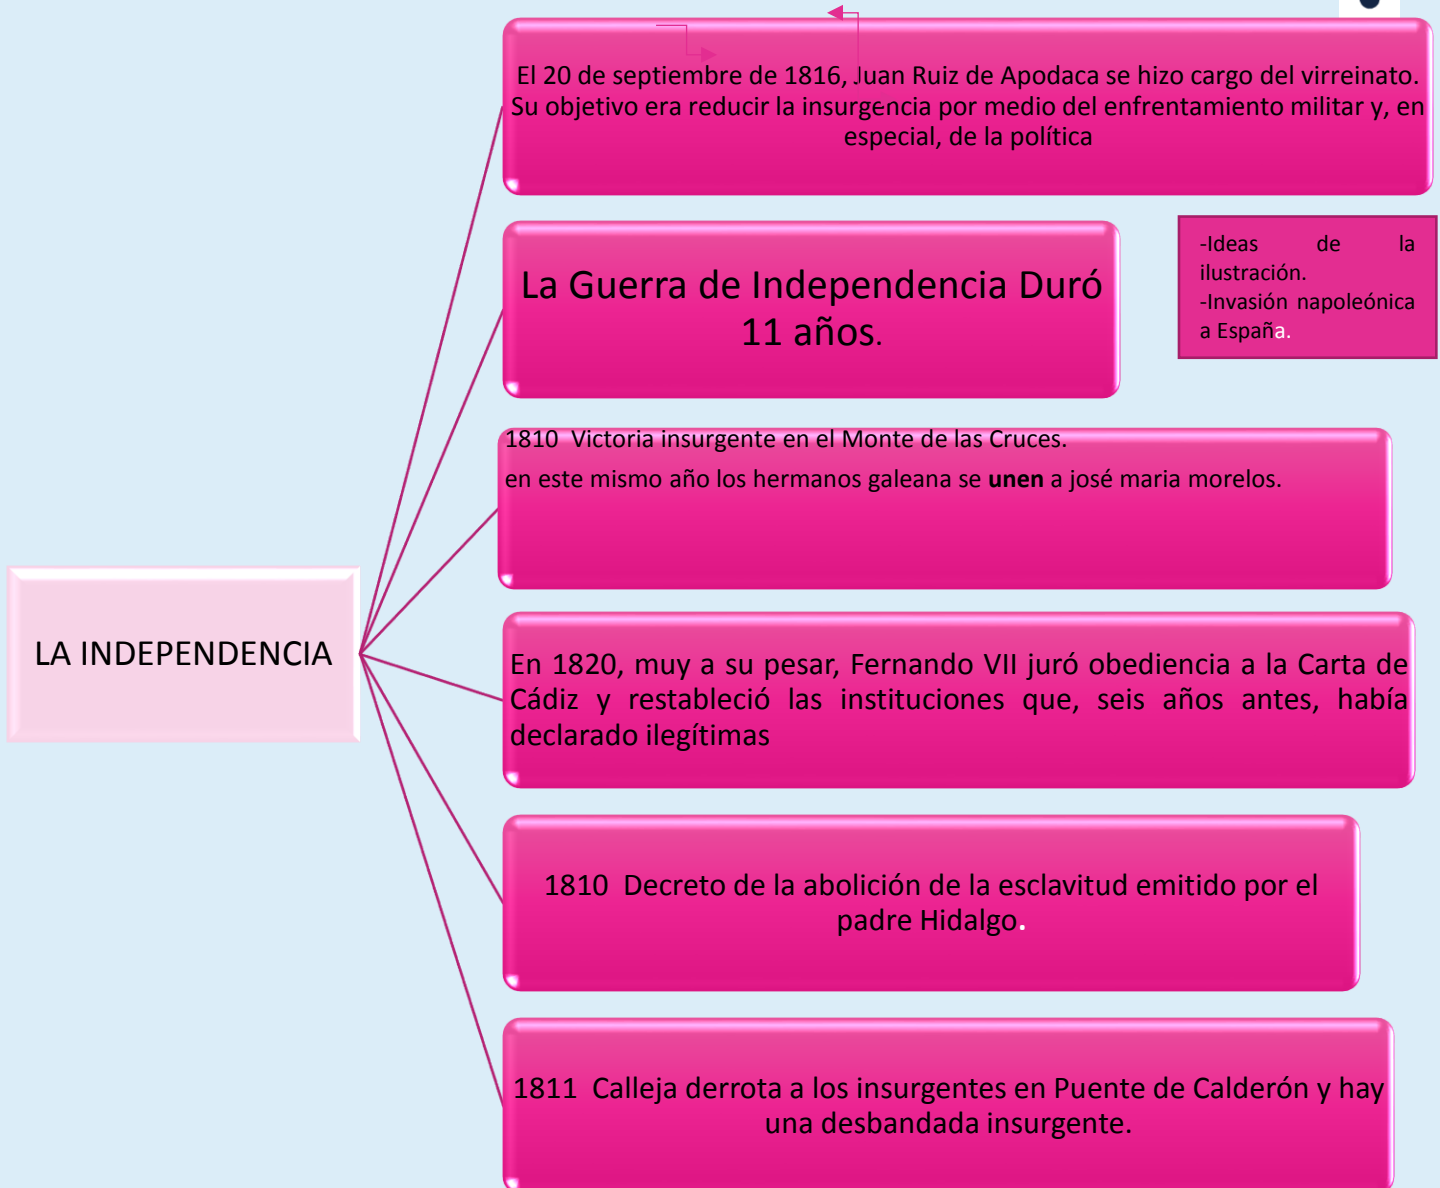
LA INDEPENDENCIA

El 20 de septiembre de 1816, Juan Ruiz de Apodaca se hizo cargo del virreinato. Su objetivo era reducir la insurgencia por medio del enfrentamiento militar y, en especial, de la política

La Guerra de Independencia Duró 11 años.

-Ideas de la ilustración.
-Invasión napoleónica a España.

1810 Victoria insurgente en el Monte de las Cruces.
en este mismo año los hermanos galeana se **unen** a josé maria morelos.

En 1820, muy a su pesar, Fernando VII juró obediencia a la Carta de Cádiz y restableció las instituciones que, seis años antes, había declarado ilegítimas

1810 Decreto de la abolición de la esclavitud emitido por el padre Hidalgo.

1811 Calleja derrota a los insurgentes en Puente de Calderón y hay una desbandada insurgente.